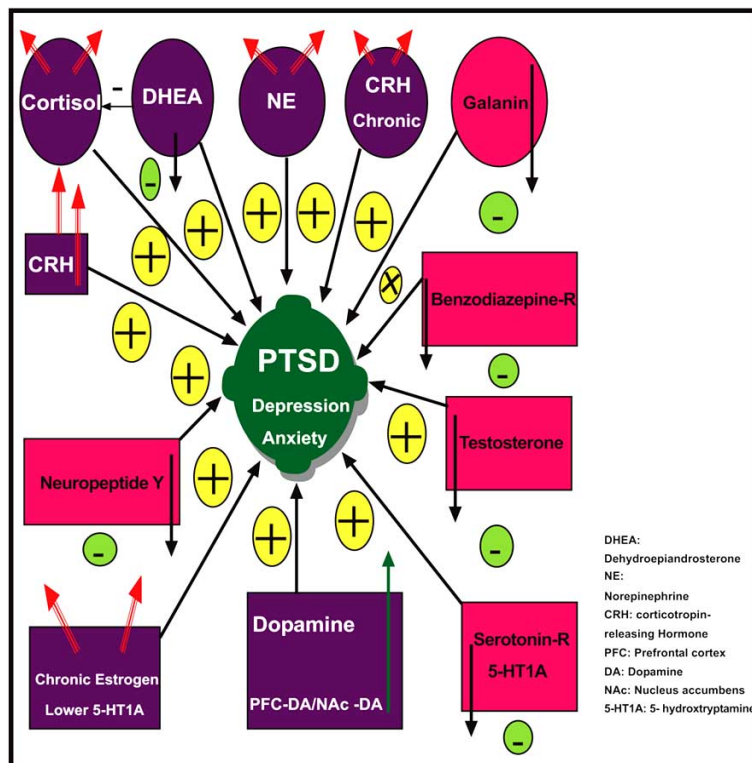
Cortisol

-

DHEA

NE

CRH Chronic

Galanin

-

+

+

+

+

-

CRH

+

+

X

Benzodiazepine-R

+

PTSD

Depression

Anxiety

-

+

Testosterone

Neuropeptide Y

+

-

+

+

-

DHEA: Dehydroepiandrosterone

NE: Norepinephrine

CRH: corticotropin-releasing Hormone

PFC: Prefrontal cortex

DA: Dopamine

NAc: Nucleus accumbens

5-HT1A: 5- hydroxtryptamine

Dopamine

PFC-DA/NAc -DA

Serotonin-R 5-HT1A

Chronic Estrogen Lower 5-HT1A

-